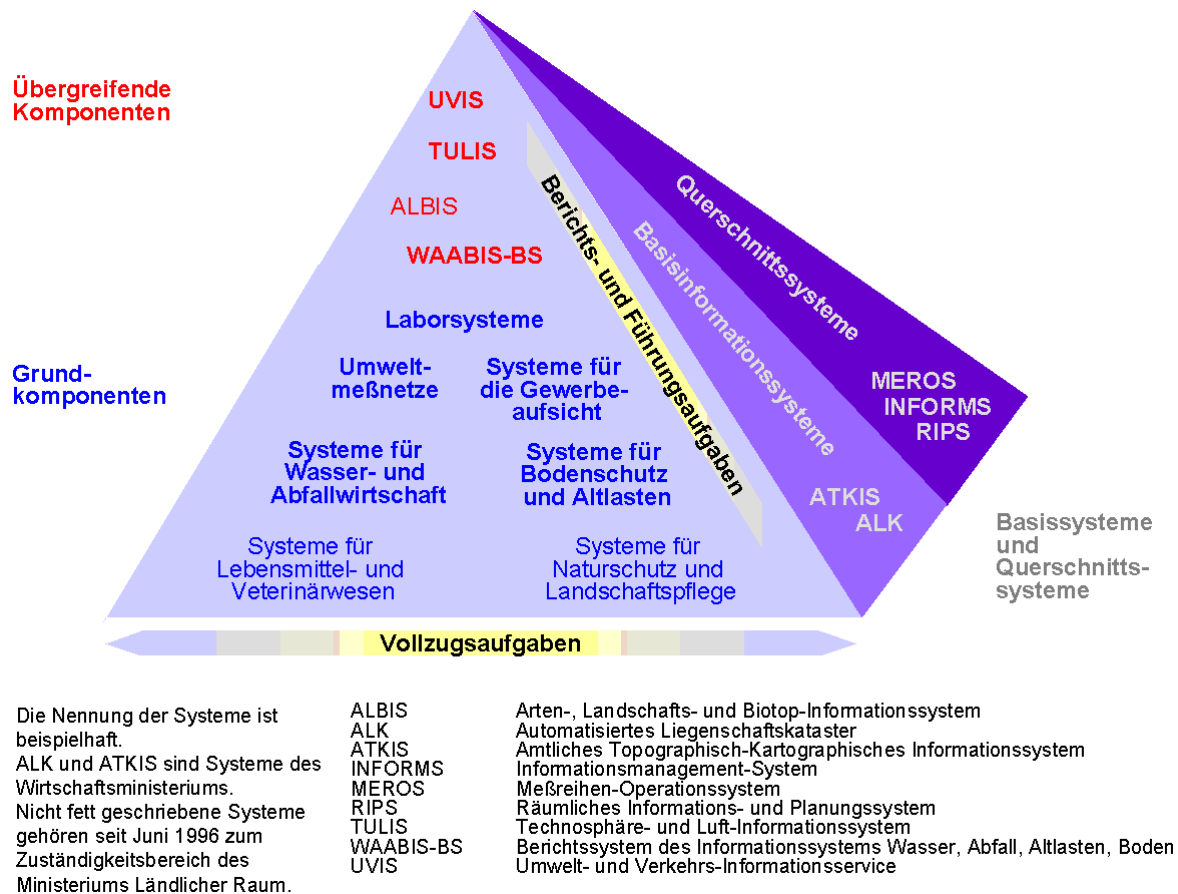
Übergreifende Komponenten

UVIS

TULIS

ALBIS

WAABIS-BS

Laborsysteme

Grundkomponenten

Umweltmeßnetze

Systeme für die Gewerbeaufsicht

Systeme für Wasser- und Abfallwirtschaft

Systeme für Bodenschutz und Altlasten

Systeme für Lebensmittel- und Veterinärwesen

Systeme für Naturschutz und Landschaftspflege

Berichts- und Führungsaufgaben

Basisinformationssysteme

Querschnittssysteme

MEROS
INFORMS
RIPS

ATKIS
ALK

Basissysteme und Querschnittssysteme

Vollzugsaufgaben

Die Nennung der Systeme ist beispielhaft.
ALK und ATKIS sind Systeme des Wirtschaftsministeriums.
Nicht fett geschriebene Systeme gehören seit Juni 1996 zum Zuständigkeitsbereich des Ministeriums Ländlicher Raum.

| | |
|---|---|
| ALBIS | Arten-, Landschafts- und Biotop-Informationssystem |
| ALK | Automatisiertes Liegenschaftskataster |
| ATKIS | Amtliches Topographisch-Kartographisches Informationssystem |
| INFORMS | Informationsmanagement-System |
| MEROS | Meßreihen-Operationssystem |
| RIPS | Räumliches Informations- und Planungssystem |
| TULIS | Technosphäre- und Luft-Informationssystem |
| WAABIS-BS | Berichtssystem des Informationssystems Wasser, Abfall, Altlasten, Boden |
| UVIS | Umwelt- und Verkehrs-Informationsservice |